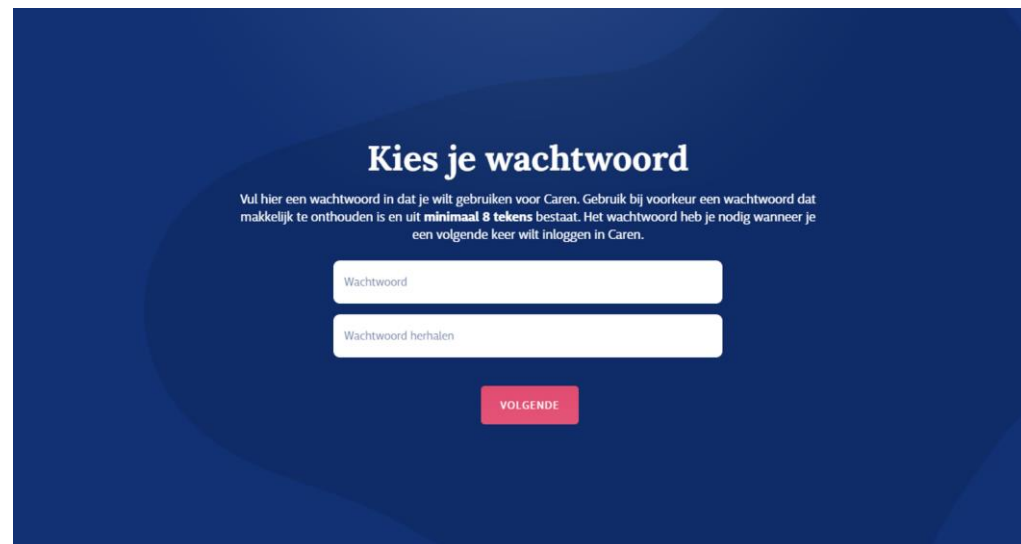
Kies je wachtwoord

Vul hier een wachtwoord in dat je wilt gebruiken voor Caren. Gebruik bij voorkeur een wachtwoord dat makkelijk te onthouden is en uit minimaal 8 tekens bestaat. Het wachtwoord heb je nodig wanneer je een volgende keer wilt inloggen in Caren.

Wachtwoord

Wachtwoord herhalen

VOLGENDE